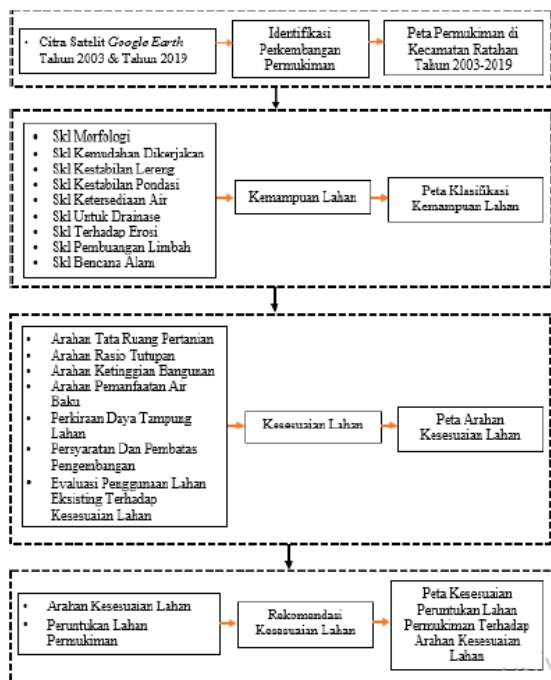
- Citra Satelit *Google Earth* Tahun 2003 & Tahun 2019

Identifikasi Perkembangan Permukiman

Peta Permukiman di Kecamatan Ratahan Tahun 2003-2019

- Skl Morfologi
- Skl Kemudahan Dikerjakan
- Skl Kestabilan Lereng
- Skl Kestabilan Pondasi
- Skl Ketersediaan Air
- Skl Untuk Drainase
- Skl Terhadap Erosi
- Skl Pembuangan Limbah
- Skl Bencana Alam

Kemampuan Lahan

Peta Klasifikasi Kemampuan Lahan

- Arahan Tata Ruang Pertanian
- Arahan Rasio Tutupan
- Arahan Ketinggian Bangunan
- Arahan Pemanfaatan Air Baku
- Perkiraan Daya Tampung Lahan
- Persyaratan Dan Pembatas Pengembangan
- Evaluasi Penggunaan Lahan Eksisting Terhadap Kesesuaian Lahan

Kesesuaian Lahan

Peta Arahan Kesesuaian Lahan

- Arahan Kesesuaian Lahan
- Peruntukan Lahan Permukiman

Rekomendasi Kesesuaian Lahan

Peta Kesesuaian Peruntukan Lahan Permukiman Terhadap Arahan Kesesuaian Lahan